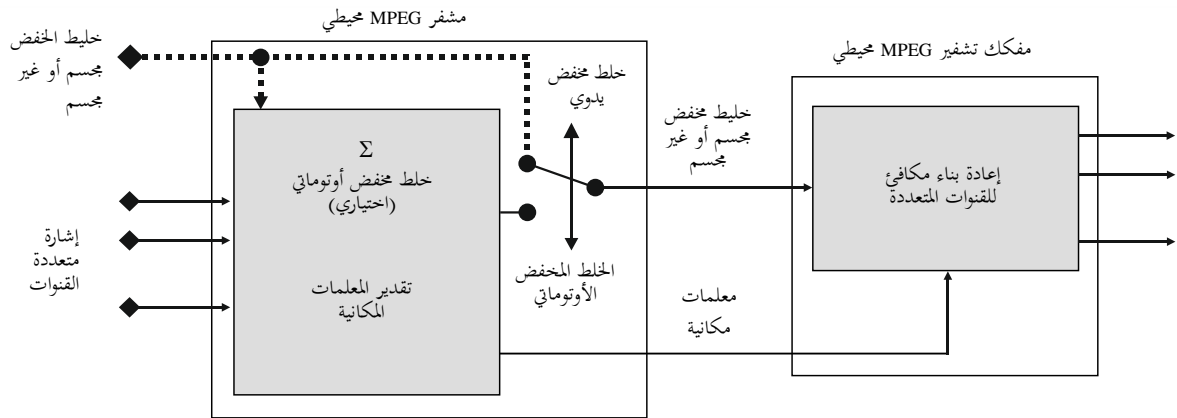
مشفر MPEG محيطي

مفكك تشفير MPEG محيطي

خليط الخفض مجسم أو غير مجسم

خلط مخفض يدوي

خليط مخفض مجسم أو غير مجسم

$\Sigma$
خلط مخفض أوتوماتي (اختياري)

إعادة بناء مكافئ للقنوات المتعددة

إشارة متعددة القنوات

تقدير المعلمات المكانية

الخلط المخفض الأوتوماتي

معلمات مكانية